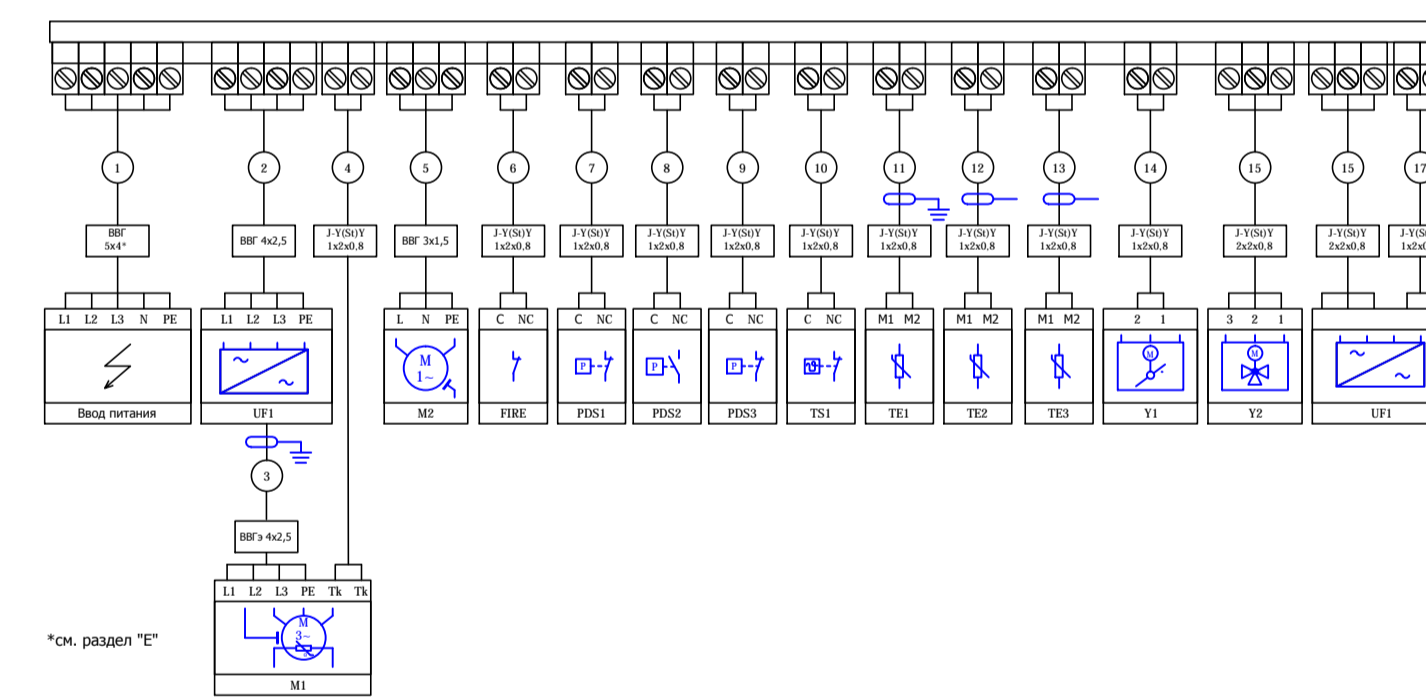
1
ВВГ 5x4*
L1 L2 L3 N PE
Ввод питания

2
ВВГ 4x2,5
L1 L2 L3 PE
UF1

3
ВВГэ 4x2,5
L1 L2 L3 PE Tk Tk
M 3~
M1

4
J-Y(St)Y 1x2x0,8

5
ВВГ 3x1,5
L N PE
M 1~
M2

6
J-Y(St)Y 1x2x0,8
C NC
FIRE

7
J-Y(St)Y 1x2x0,8
C NC
P
PDS1

8
J-Y(St)Y 1x2x0,8
C NC
P
PDS2

9
J-Y(St)Y 1x2x0,8
C NC
P
PDS3

10
J-Y(St)Y 1x2x0,8
C NC
TS1

11
J-Y(St)Y 1x2x0,8
M1 M2
TE1

12
J-Y(St)Y 1x2x0,8
M1 M2
TE2

13
J-Y(St)Y 1x2x0,8
M1 M2
TE3

14
J-Y(St)Y 1x2x0,8
2 1
M
Y1

15
J-Y(St)Y 2x2x0,8
3 2 1
M
Y2

15
J-Y(St)Y 2x2x0,8
UF1

17
J-Y(St)Y 1x2x0

*см. раздел "Е"